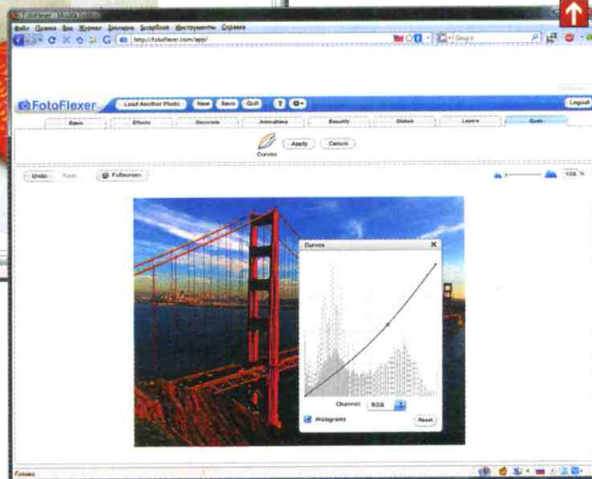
FotoFlexer - Mozilla Firefox

Файл Правка Вид Журнал Закладки Загрузки Инструменты Справка

http://fotoflexer.com/app/

Google

FotoFlexer

Load Another Photo

New

Save

Quit

Logout

Basic

Effects

Decorate

Animations

Beautify

Distort

Layers

Geek

Curves

Apply

Cancel

Undo

Redo

Fullscreen

106 %

Curves

Channel:

RGB

Histogram

Reset

Готово